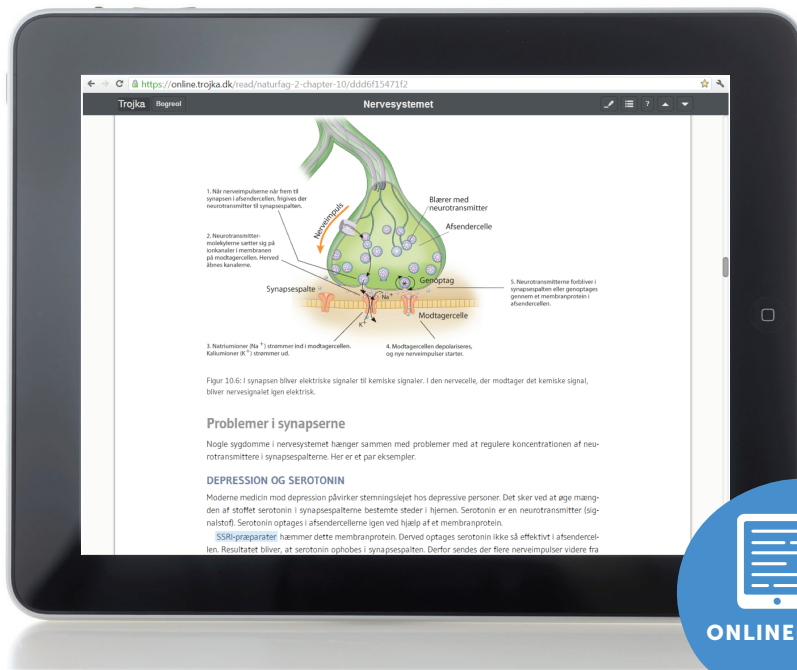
https://online.trojka.dk/read/naturfag-2-chapter-10/ddd6f15471f2

Trojka Bogreol Nervesystemet ?

1. Når nerveimpulserne når frem til synapsen i afsendercellen, frigives der neurotransmitter til synapsespalten.

2. Neurotransmittermolekylerne sætter sig på ionkanaler i membranen på modtagercellen. Herved åbnes kanalerne.

Nerveimpuls

Blærer med neurotransmitter

Afsendercelle

Genoptag

5. Neurotransmitterne forbliver i synapsespalten eller genoptages gennem et membranprotein i afsendercellen.

Synapsespalte

$Na^+$

$K^+$

Modtagercelle

3. Natriumioner ($Na^+$) strømmer ind i modtagercellen. Kaliumioner ($K^+$) strømmer ud.

4. Modtagercellen depolariseres, og nye nerveimpulser starter.

Figur 10.6: I synapsen bliver elektriske signaler til kemiske signaler. I den nervecelle, der modtager det kemiske signal, bliver nervesignalet igen elektrisk.

Problemer i synapserne

Nogle sygdomme i nervesystemet hænger sammen med problemer med at regulere koncentrationen af neurotransmittere i synapsespalterne. Her er et par eksempler.

DEPRESSION OG SEROTONIN

Moderne medicin mod depression påvirker stemningslejet hos depressive personer. Det sker ved at øge mængden af stoffet serotonin i synapsespalterne bestemte steder i hjernen. Serotonin er en neurotransmitter (signalstof). Serotonin optages i afsendercellerne igen ved hjælp af et membranprotein.

SSRI-præparater hæmmer dette membranprotein. Derved optages serotonin ikke så effektivt i afsendercellen. Resultatet bliver, at serotonin ophobes i synapsespalten. Derfor sendes der flere nerveimpulser videre fra

ONLINE